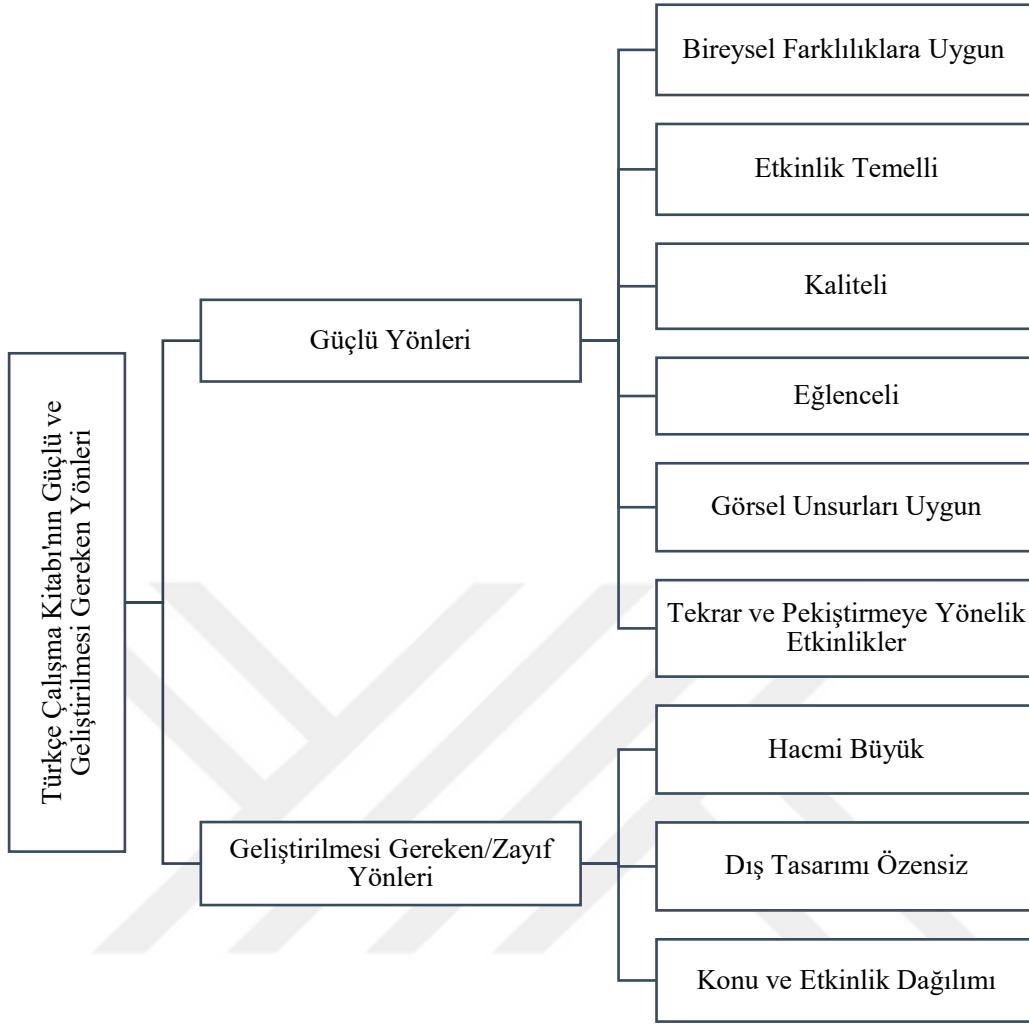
Türkçe Çalışma Kitabı'nın Güçlü ve Geliştirilmesi Gereken Yönleri

Güçlü Yönleri

Bireysel Farklılıklara Uygun

Etkinlik Temelli

Kaliteli

Eğlenceli

Görsel Unsurları Uygun

Tekrar ve Pekiştirmeye Yönelik Etkinlikler

Geliştirilmesi Gereken/Zayıf Yönleri

Hacmi Büyük

Dış Tasarımı Özensiz

Konu ve Etkinlik Dağılımı